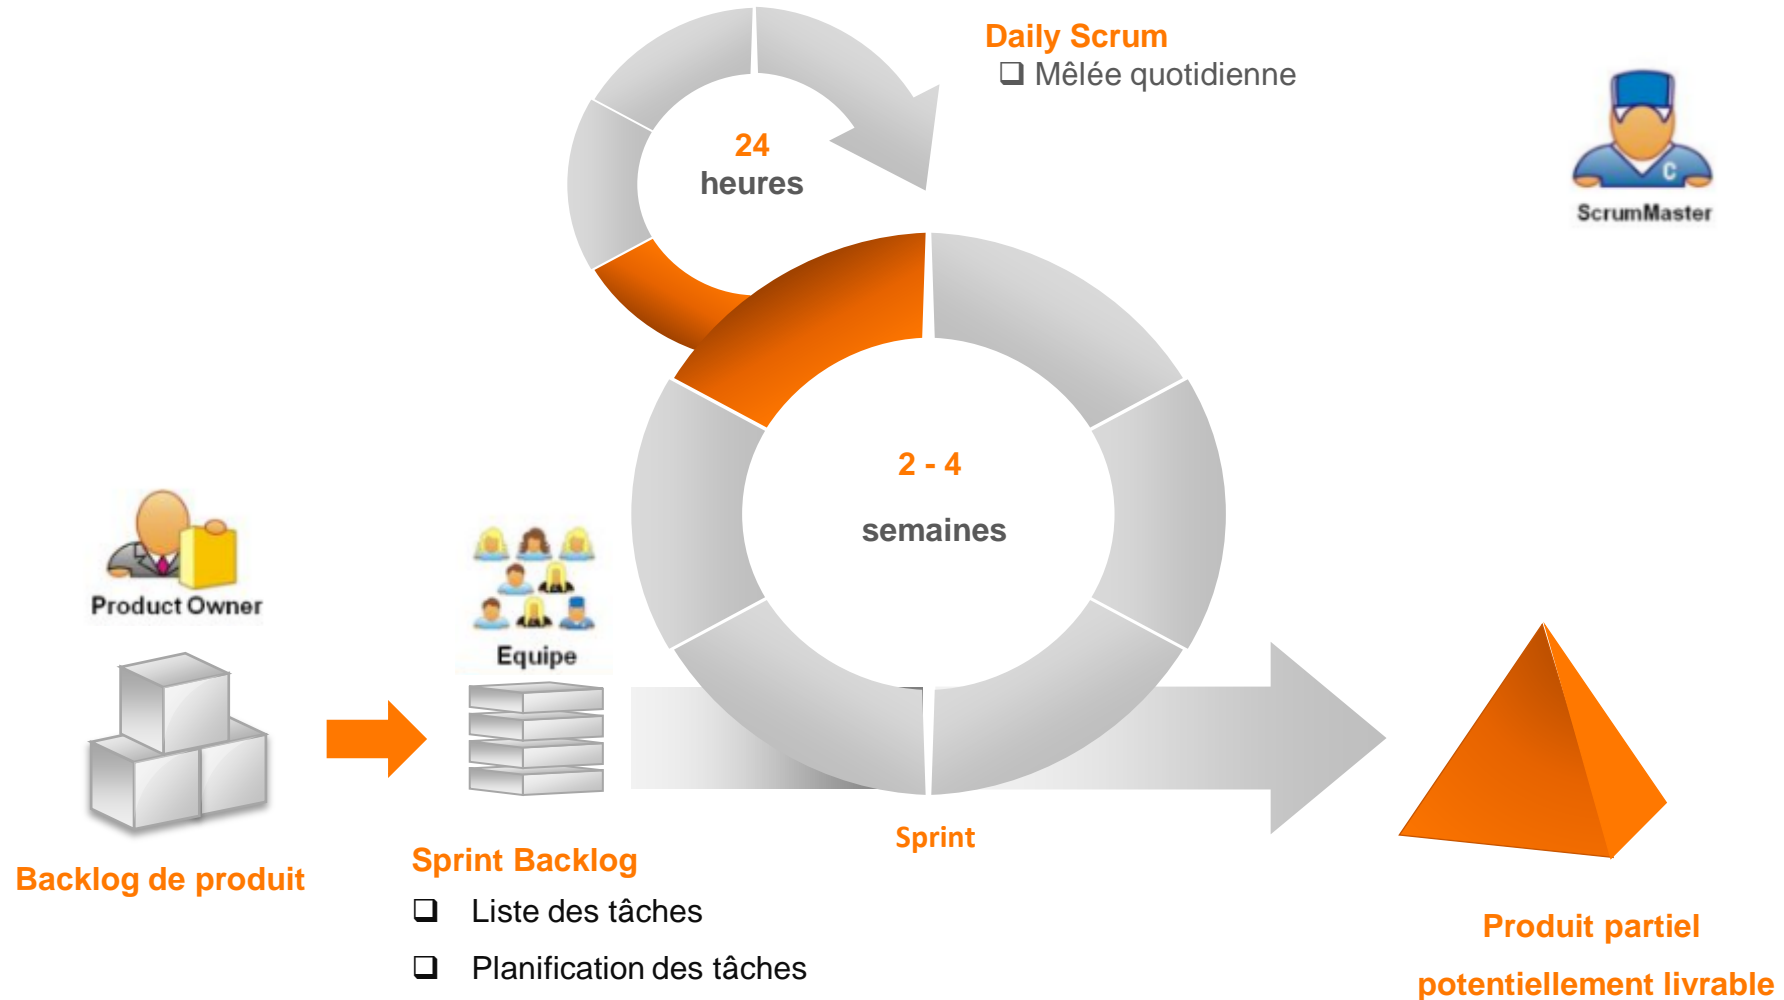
Daily Scrum
❑ Mêlée quotidienne

24
heures

ScrumMaster

2 - 4
semaines

Product Owner

Equipe

Backlog de produit

Sprint Backlog
❑ Liste des tâches
❑ Planification des tâches

Sprint

Produit partiel
potentiellement livrable